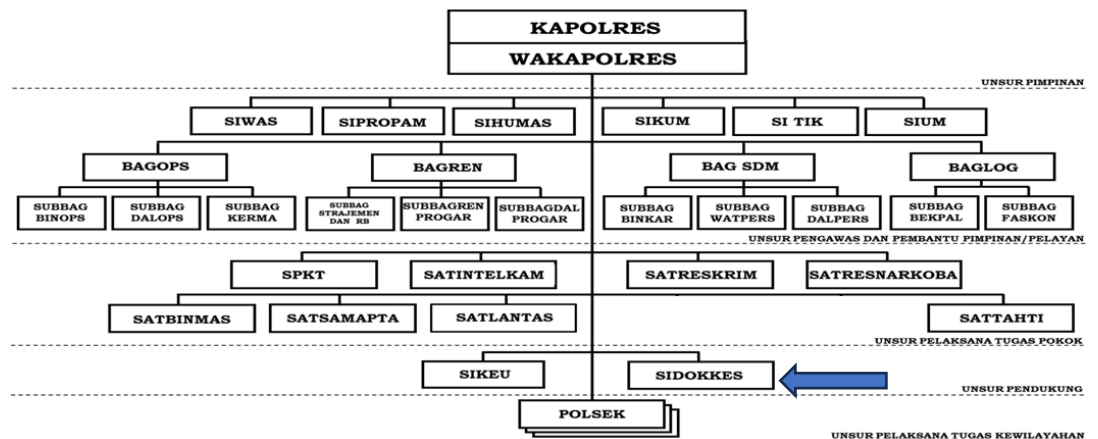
KAPOLRES

WAKAPOLRES

UNSUR PIMPINAN

SIWAS

SIPROPAM

SIHUMAS

SIKUM

SI TIK

SIUM

BAGOPS

BAGREN

BAG SDM

BAGLOG

SUBBAG BINOPS

SUBBAG DALOPS

SUBBAG KERMA

SUBBAG STRAJEMEN DAN RB

SUBBAGREN PROGAR

SUBBAGDAL PROGAR

SUBBAG BINKAR

SUBBAG WATPERS

SUBBAG DALPERS

SUBBAG BEKPAL

SUBBAG FASKON

UNSUR PENGAWAS DAN PEMBANTU PIMPINAN/PELAYAN

SPKT

SATINTELKAM

SATRESKRIM

SATRESNARKOBA

SATBINMAS

SATSAMAPTA

SATLANTAS

SATTAHTI

UNSUR PELAKSANA TUGAS POKOK

SIKEU

SIDOKKES

UNSUR PENDUKUNG

POLSEK

UNSUR PELAKSANA TUGAS KEWILAYAHAN